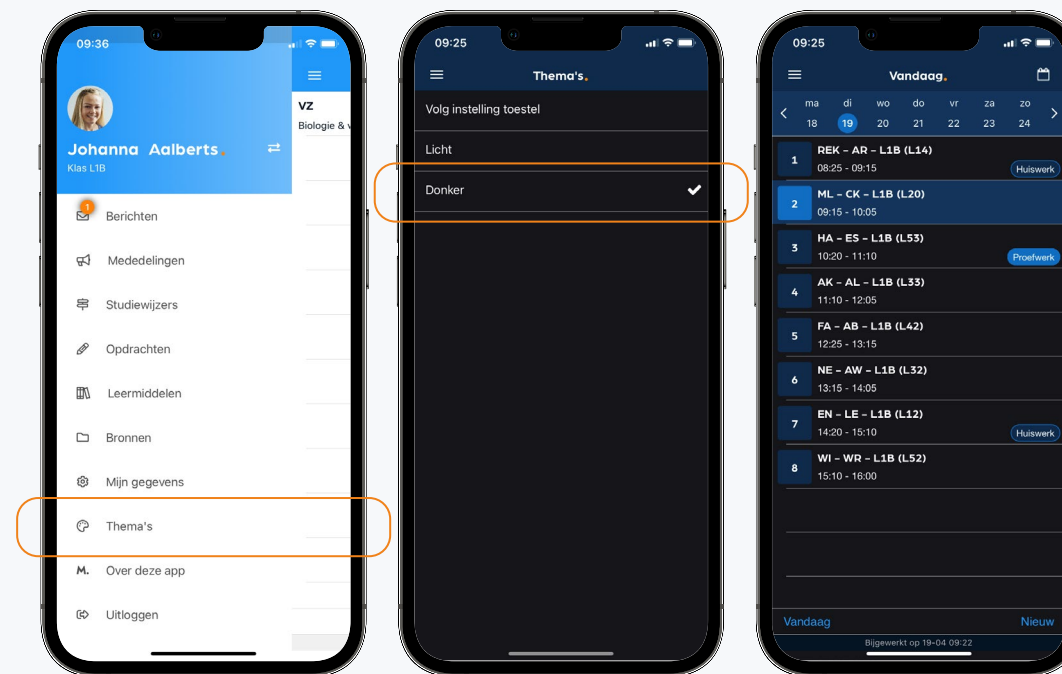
09:36

Johanna Aalberts.
Klas L1B

VZ
Biologie & v

1
Berichten
Mededelingen
Studiewijzers
Opdrachten
Leermiddelen
Bronnen
Mijn gegevens
Thema's
Over deze app
Uitloggen

09:25

Thema's.

Volg instelling toestel
Licht
Donker

09:25

Vandaag.

| ma | di | wo | do | vr | za | zo |
|---|---|---|---|---|---|---|
| 18 | 19 | 20 | 21 | 22 | 23 | 24 |

1 REK - AR - L1B (L14)
08:25 - 09:15
Huiswerk

2 ML - CK - L1B (L20)
09:15 - 10:05

3 HA - ES - L1B (L53)
10:20 - 11:10
Proefwerk

4 AK - AL - L1B (L33)
11:10 - 12:05

5 FA - AB - L1B (L42)
12:25 - 13:15

6 NE - AW - L1B (L32)
13:15 - 14:05

7 EN - LE - L1B (L12)
14:20 - 15:10
Huiswerk

8 WI - WR - L1B (L52)
15:10 - 16:00

Vandaag
Nieuw
Bijgewerkt op 19-04 09:22